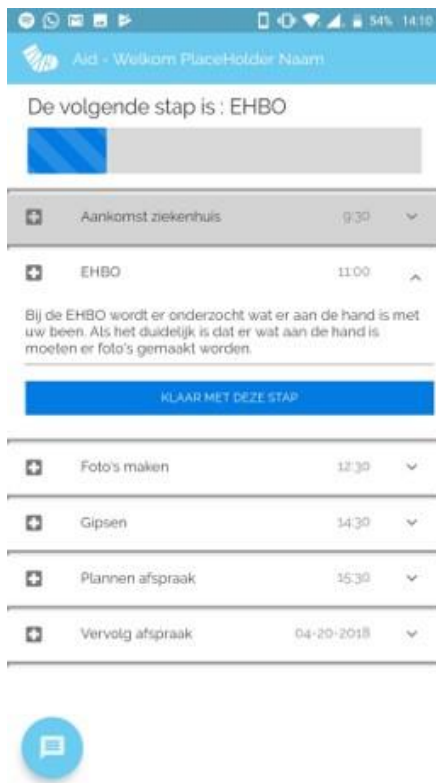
54% 14:10

Aid - Welkom PlaceHolder Naam

De volgende stap is : EHBO

Aankomst ziekenhuis 9:30

EHBO 11:00

Bij de EHBO wordt er onderzocht wat er aan de hand is met uw been. Als het duidelijk is dat er wat aan de hand is moeten er foto's gemaakt worden.

KLAAR MET DEZE STAP

Foto's maken 12:30

Gipsen 14:30

Plannen afspraak 15:30

Vervolg afspraak 04-20-2018